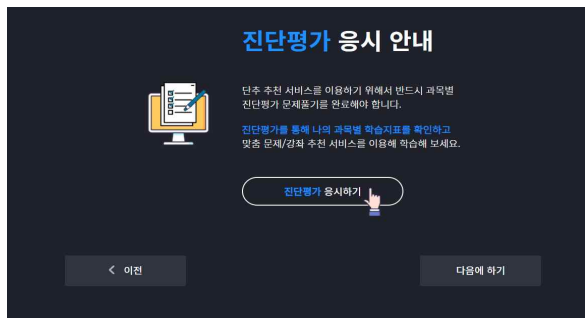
진단평가 응시 안내

단추 추천 서비스를 이용하기 위해서 반드시 과목별 진단평가 문제풀기를 완료해야 합니다.

진단평가를 통해 나의 과목별 학습지표를 확인하고 맞춤 문제/강좌 추천 서비스를 이용해 학습해 보세요.

진단평가 응시하기

이전

다음에 하기